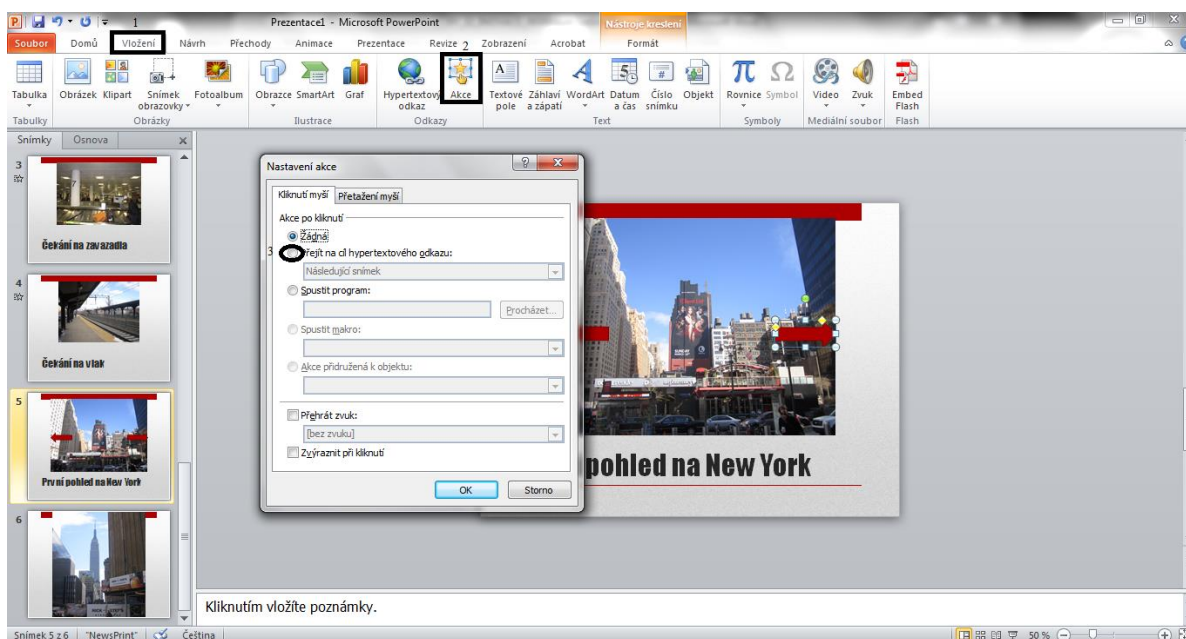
1
Prezentace1 - Microsoft PowerPoint
Nástroje kreslení

Soubor Domů Vložení Návrh Přechody Animace Prezentace Revize 2 Zobrazení Acrobat Formát

Tabulka Obrázek Klipart Snímek obrazovky Fotoalbum Obrazce SmartArt Graf Hypertextový odkaz Akce Textové pole Záhlaví a zápatí WordArt Datum a čas Číslo snímku Objekt Rovnice Symbol Video Zvuk Embed Flash

Tabulky Obrázky Ilustrace Odkazy Text Symboly Mediální soubor Flash

Snímky Osnova

3
Čekání na zavazadla

4
Čekání na vlak

5
První pohled na New York

6

Nastavení akce

Kliknutí myší Přetažení myší

Akce po kliknutí
Žádná
3 Přejít na cíl hypertextového odkazu:
Následující snímek
Spustit program:
Procházet...
Spustit makro:
Akce přidružená k objektu:
Přehrát zvuk:
[bez zvuku]
Zvýraznit při kliknutí

OK Storno

pohled na New York

Kliknutím vložíte poznámky.

Snímek 5 z 6 "NewsPrint" Čeština 50 %